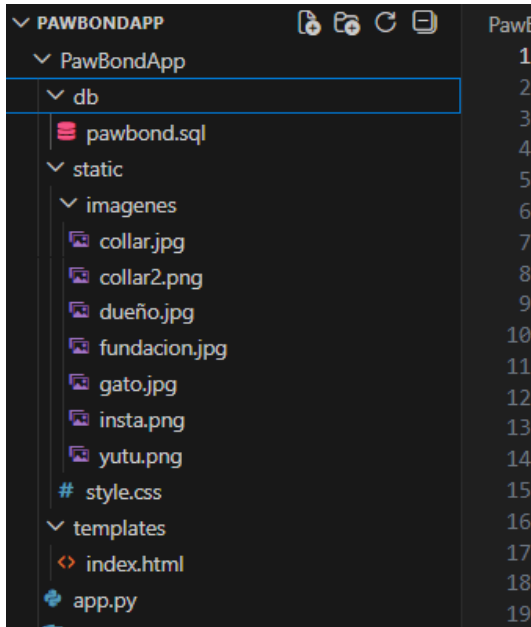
PAWBONDAPP
PawBondApp
db
pawbond.sql
static
imagenes
collar.jpg
collar2.png
dueño.jpg
fundacion.jpg
gato.jpg
insta.png
yutu.png
style.css
templates
index.html
app.py

PawB
1
2
3
4
5
6
7
8
9
10
11
12
13
14
15
16
17
18
19